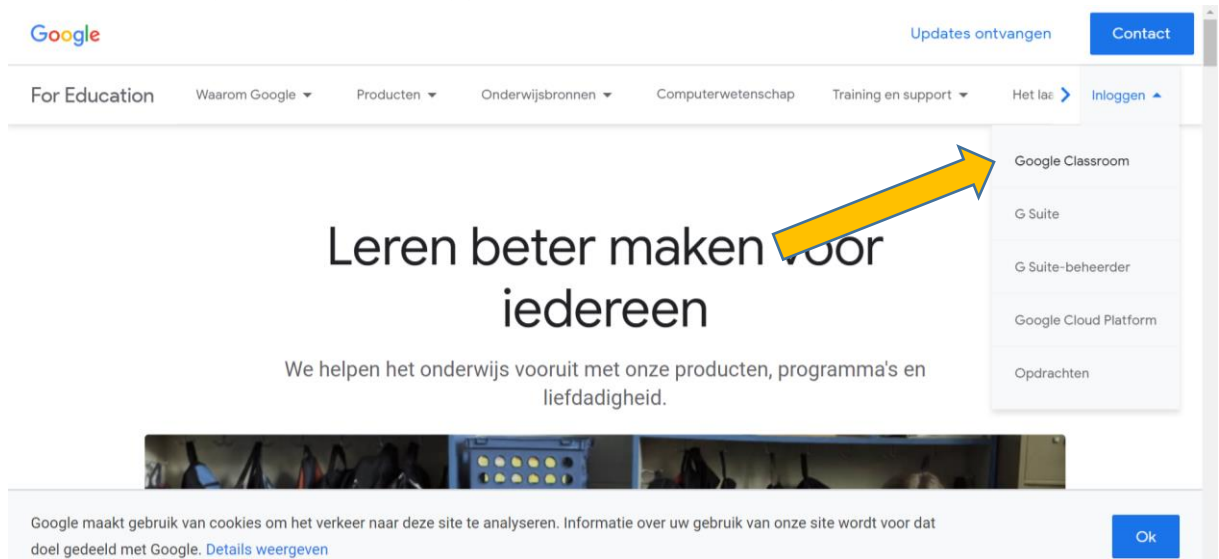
Google

Updates ontvangen

Contact

For Education

Waarom Google

Producten

Onderwijsbronnen

Computerwetenschap

Training en support

Het laa

Inloggen

Google Classroom

G Suite

G Suite-beheerder

Google Cloud Platform

Opdrachten

Leren beter maken voor iedereen

We helpen het onderwijs vooruit met onze producten, programma's en liefdadigheid.

Google maakt gebruik van cookies om het verkeer naar deze site te analyseren. Informatie over uw gebruik van onze site wordt voor dat doel gedeeld met Google. Details weergeven

Ok